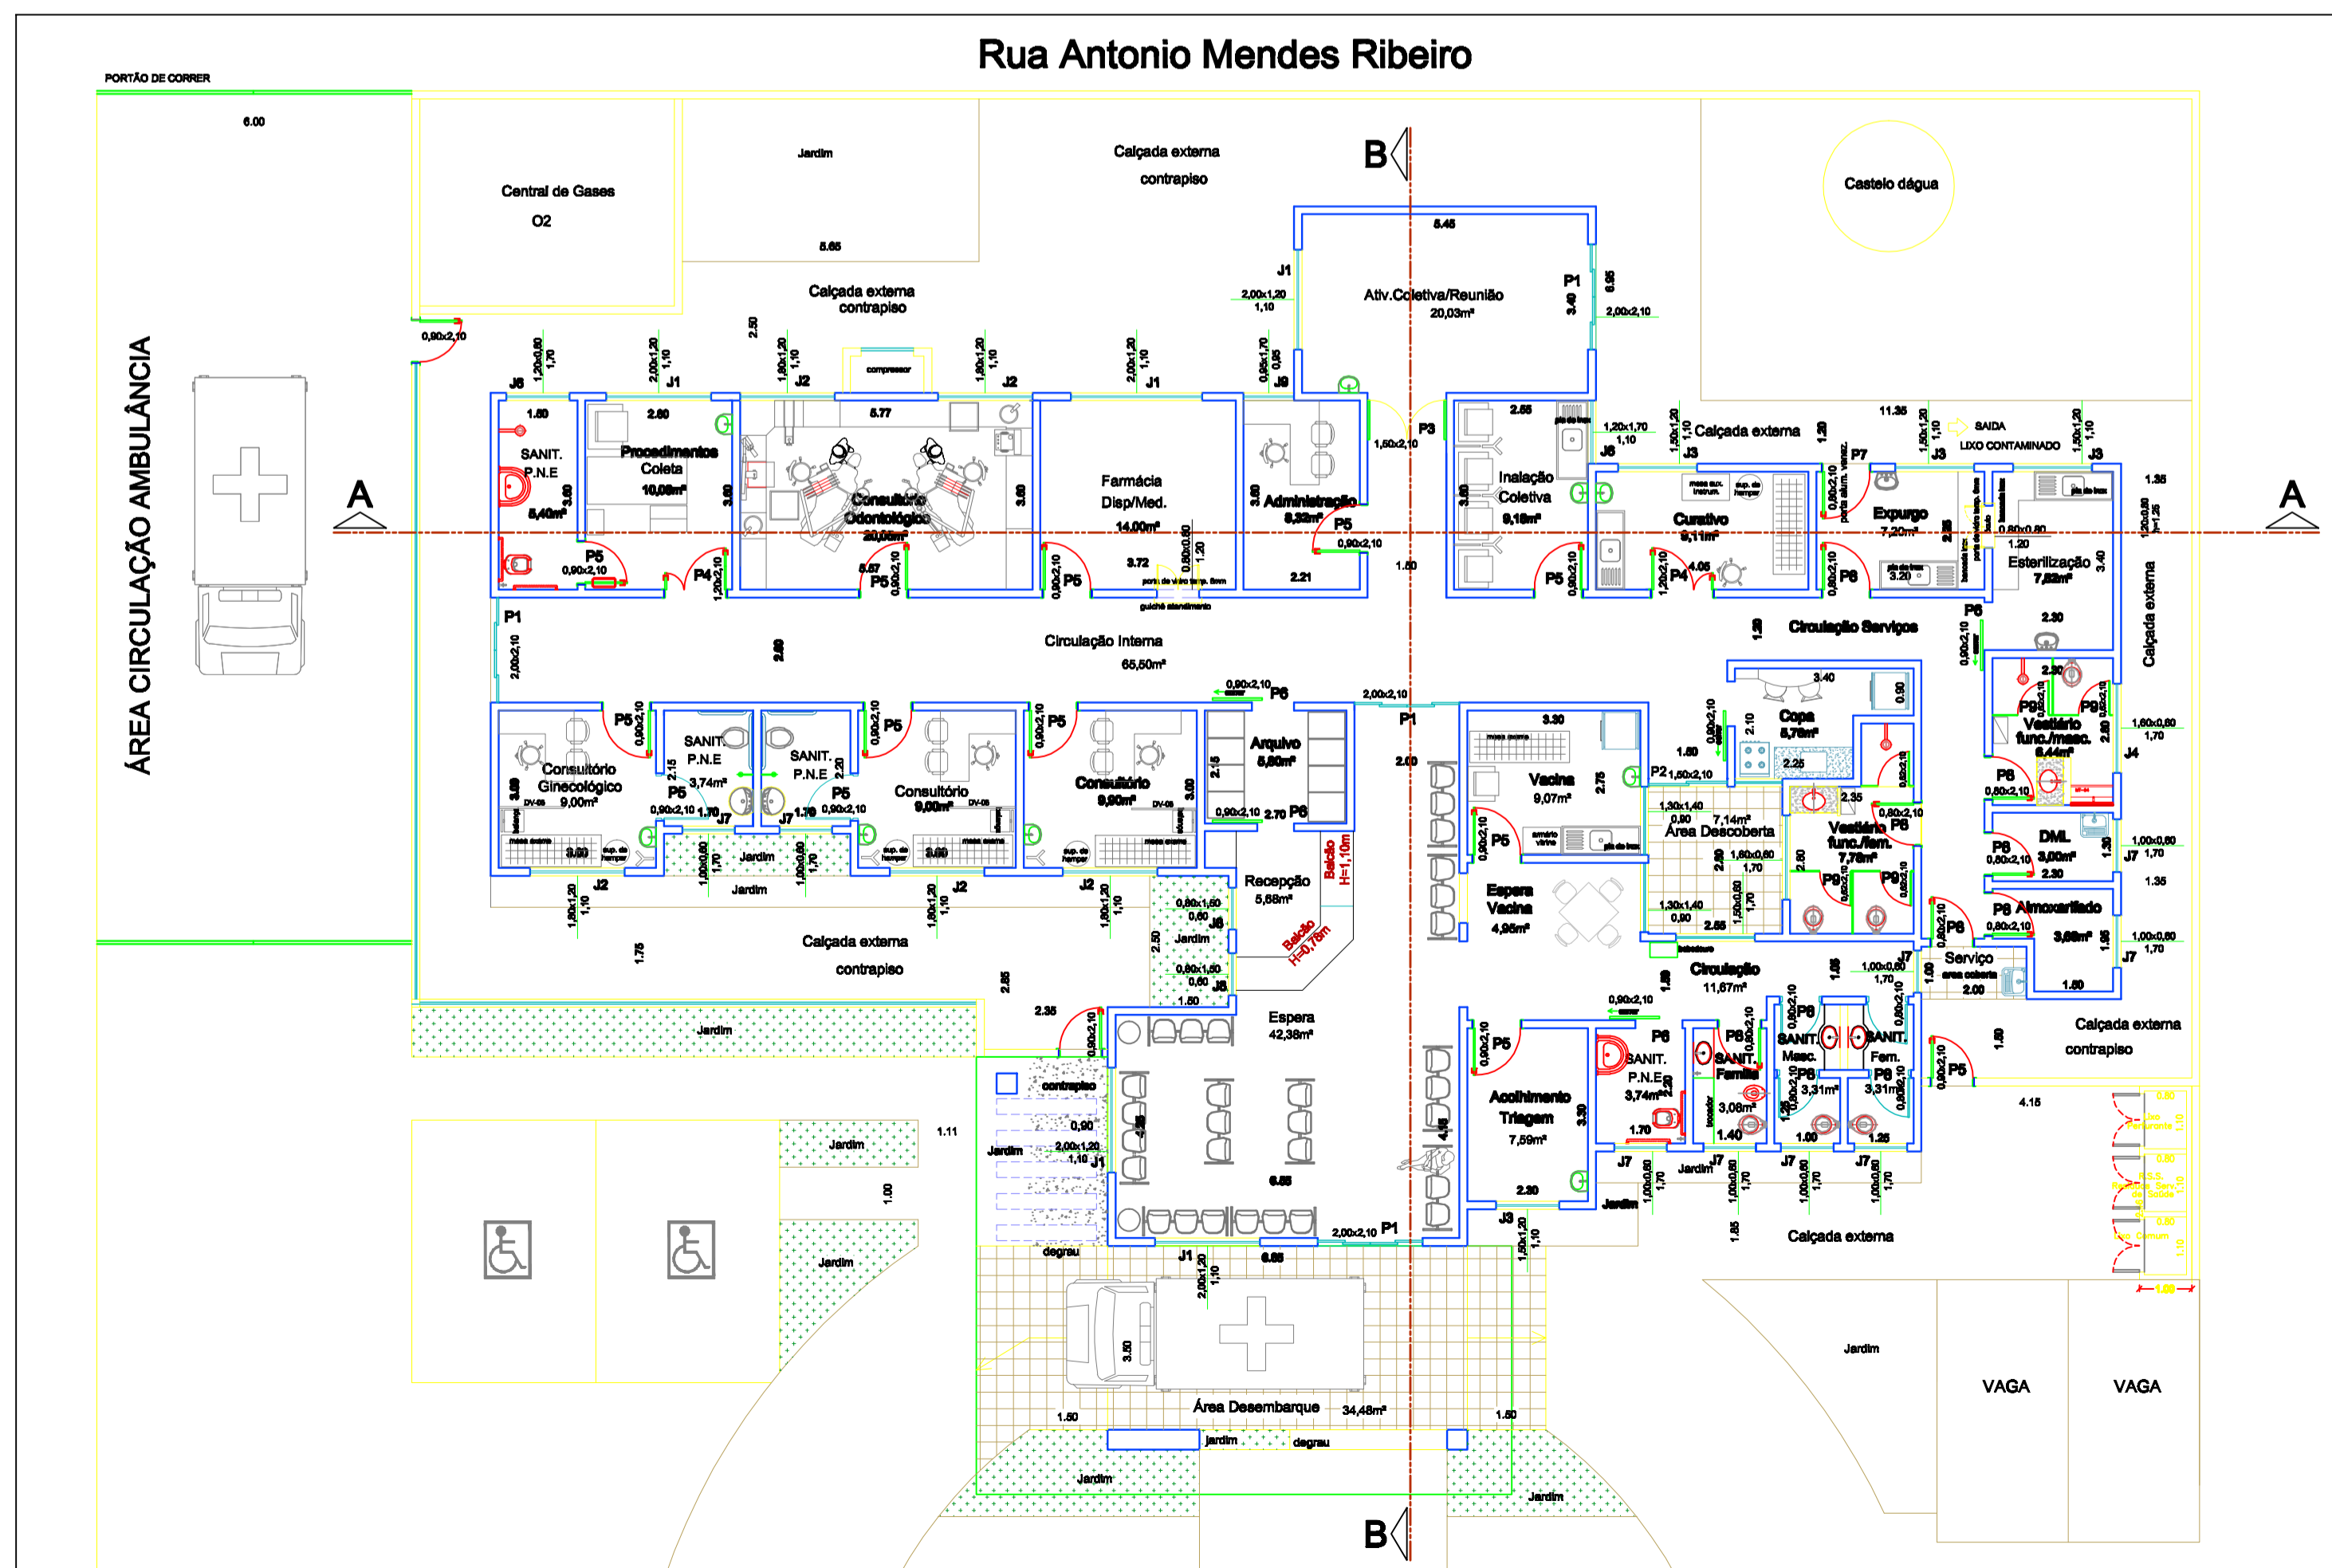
Rua Antonio Mendes Ribeiro

PORTÃO DE CORRER

6.00

Central de Gases
O2

Jardim

5.65

Calçada externa
contrapiso

Castelo dágua

ÁREA CIRCULAÇÃO AMBULÂNCIA

A

A

B

B

Calçada externa
contrapiso

0,90x2,10

J6
J1
J2
J2
J1
J9
J1

SANIT.
P.N.E
5,40m²

Procedimentos
Coleta
10,08m²

Consultório
Odontológico
20,08m²

Farmácia
Disp/Med.
14,00m²

Administração
8,33m²

Ativ.Coletiva/Reunião
20,03m²

P1
P3
P4
P5

Inalação
Coletiva
9,18m²

Curativo
9,11m²

Expurgo
7,20m²

Esterilização
7,82m²

Calçada externa

SAIDA
LIXO CONTAMINADO

Circulação Serviços

Circulação Interna
65,50m²

Consultório
Ginecológico
9,00m²

SANIT.
P.N.E
3,74m²

SANIT.
P.N.E

Consultório
9,00m²

Consultório
9,90m²

Arquivo
5,80m²

Recepção
5,68m²

Balcão
H=1,10m

Balcão
H=0,75m

Vacina
9,07m²

Espera
Vacina
4,95m²

Copa
5,70m²

Área Descoberta
7,14m²

Vestiário
func./fem.
7,78m²

Vestiário
func./masc.
6,44m²

DML
3,00m²

Almoxarifado
3,69m²

Serviço
área coberta

Circulação
11,67m²

Calçada externa
contrapiso

Calçada externa
contrapiso

Jardim

Espera
42,38m²

Acolhimento
Triagem
7,59m²

SANIT.
P.N.E
3,74m²

SANIT.
Família
3,06m²

SANIT.
Masc.
3,31m²

SANIT.
Fem.
3,31m²

Calçada externa

Jardim

Jardim

Jardim

contrapiso

degrau

Área Desembarque
34,48m²

jardim

degrau

Jardim

Jardim

Jardim

VAGA

VAGA

4.15

1.11

1.00